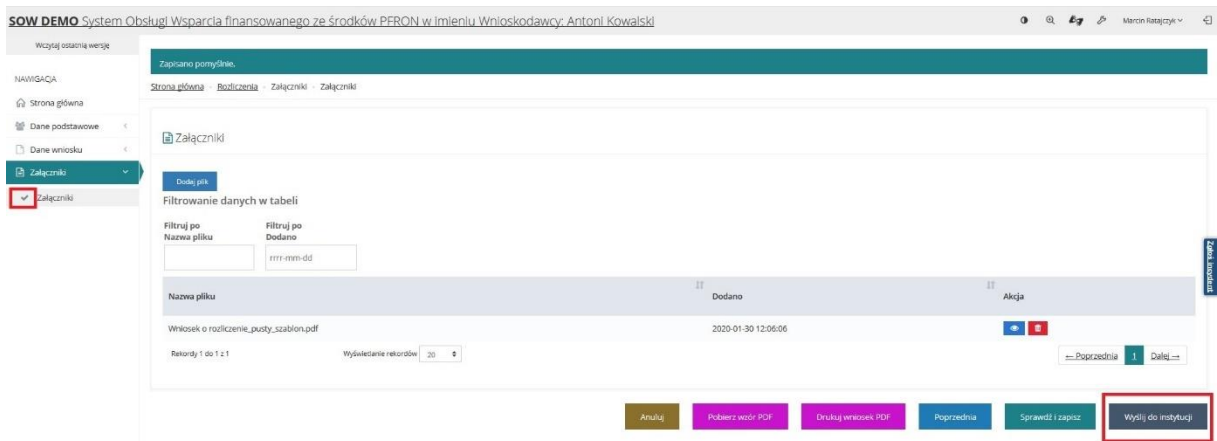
**SOW DEMO** System Obsługi Wsparcia finansowanego ze środków PFRON w imieniu Wnioskodawcy: Antoni Kowalski

Marcin Ratajczyk

Wczytaj ostatnią wersję

NAWIGACJA

Strona główna

Dane podstawowe

Dane wniosku

Załączniki

Załączniki

Zapisano pomyślnie.

Strona główna › Rozliczenia › Załączniki › Załączniki

Załączniki

Dodaj plik

Filtrowanie danych w tabeli

Filtruj po Nazwa pliku

Filtruj po Dodano

rrrr-mm-dd

Zgłoś incydent

| Nazwa pliku | Dodano | Akcja |
|---|---|---|
| Wniosek o rozliczenie_pusty_szablon.pdf | 2020-01-30 12:06:06 | |

Rekordy 1 do 1 z 1

Wyświetlanie rekordów 20

← Poprzednia 1 Dalej →

Anuluj

Pobierz wzór PDF

Drukuj wniosek PDF

Poprzednia

Sprawdź i zapisz

Wyślij do instytucji